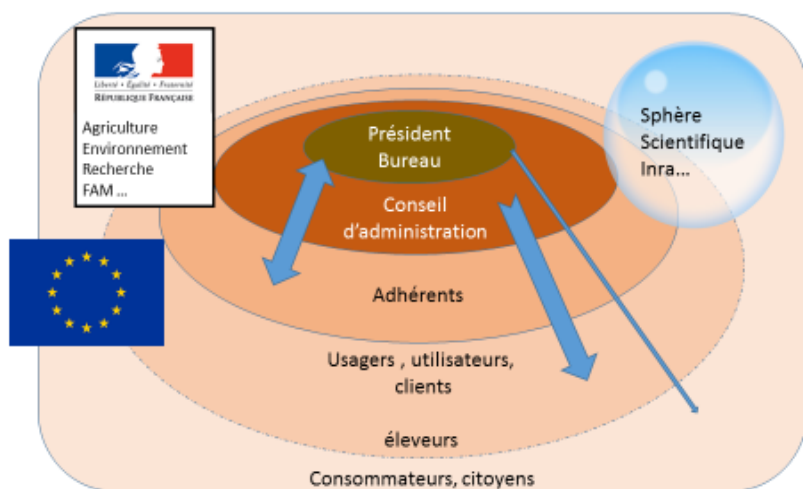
Liberté • Égalité • Fraternité
RÉPUBLIQUE FRANÇAISE

Agriculture
Environnement
Recherche
FAM ...

Président
Bureau

Conseil d'administration

Sphère
Scientifique
Inra...

Adhérents

Usagers , utilisateurs, clients

éleveurs

Consommateurs, citoyens